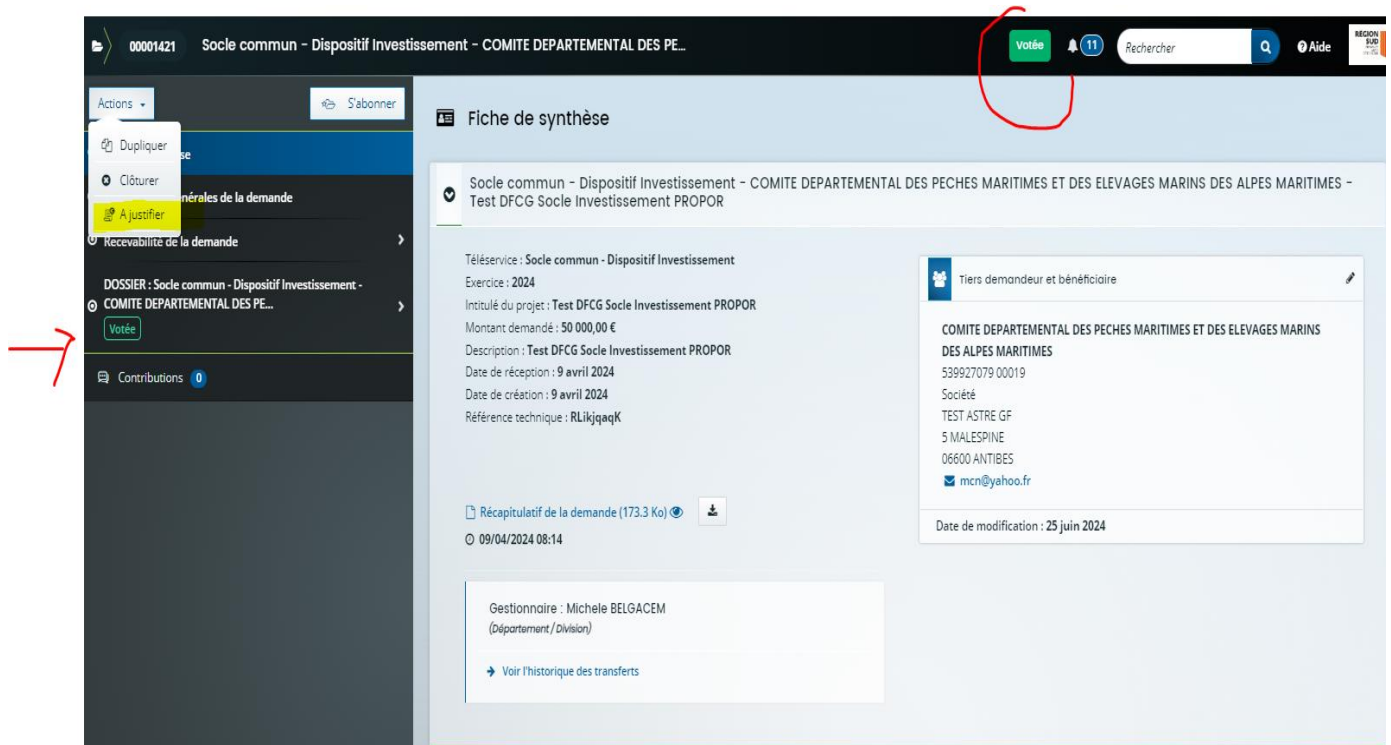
00001421 Socle commun - Dispositif Investissement - COMITE DEPARTEMENTAL DES PE...

Votée 11 Rechercher Aide

Actions S'abonner

Dupliquer
Clôturer
A justifier

se

nérales de la demande

Recevabilité de la demande

DOSSIER : Socle commun - Dispositif Investissement - COMITE DEPARTEMENTAL DES PE...

Votée

Contributions 0

Fiche de synthèse

Socle commun - Dispositif Investissement - COMITE DEPARTEMENTAL DES PECHES MARITIMES ET DES ELEVAGES MARINS DES ALPES MARITIMES - Test DFCG Socle Investissement PROPOR

Téléservice : Socle commun - Dispositif Investissement
Exercice : 2024
Intitulé du projet : Test DFCG Socle Investissement PROPOR
Montant demandé : 50 000,00 €
Description : Test DFCG Socle Investissement PROPOR
Date de réception : 9 avril 2024
Date de création : 9 avril 2024
Référence technique : RLikjqaqK

Récapitulatif de la demande (173.3 Ko)
09/04/2024 08:14

Gestionnaire : Michele BELGACEM
(Département / Division)

Voir l'historique des transferts

Tiers demandeur et bénéficiaire

COMITE DEPARTEMENTAL DES PECHES MARITIMES ET DES ELEVAGES MARINS DES ALPES MARITIMES
539927079 00019
Société
TEST ASTRE GF
5 MALESPINE
06600 ANTIBES
mcn@yahoo.fr

Date de modification : 25 juin 2024